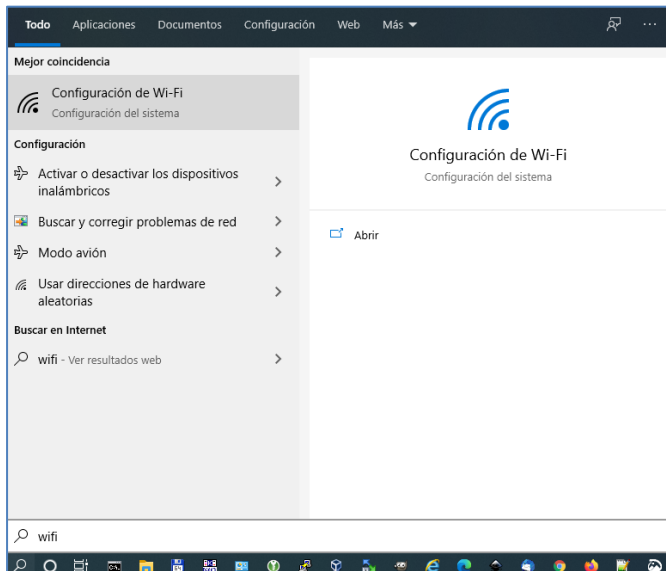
Todo Aplicaciones Documentos Configuración Web Más ▾

Mejor coincidencia

Configuración de Wi-Fi
Configuración del sistema

Configuración

Activar o desactivar los dispositivos inalámbricos >

Buscar y corregir problemas de red >

Modo avión >

Usar direcciones de hardware aleatorias >

Buscar en Internet

wifi - Ver resultados web >

Configuración de Wi-Fi
Configuración del sistema

Abrir

wifi